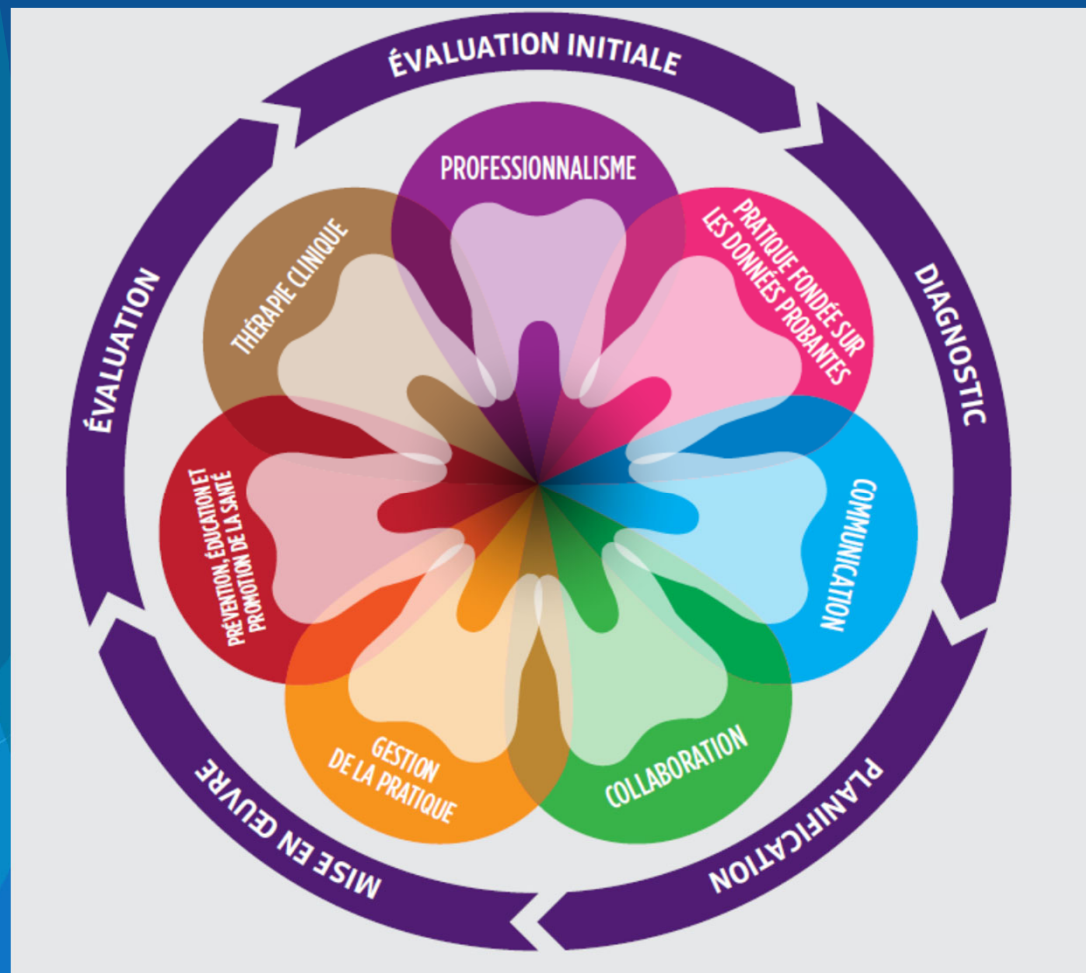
ÉVALUATION INITIALE

DIAGNOSTIC

PLANIFICATION

MISE EN ŒUVRE

ÉVALUATION

PROFESSIONNALISME

PRATIQUE FONDÉE SUR LES DONNÉES PROBANTES

COMMUNICATION

COLLABORATION

GESTION DE LA PRATIQUE

PRÉVENTION, ÉDUCATION ET PROMOTION DE LA SANTÉ

THÉRAPIE CLINIQUE